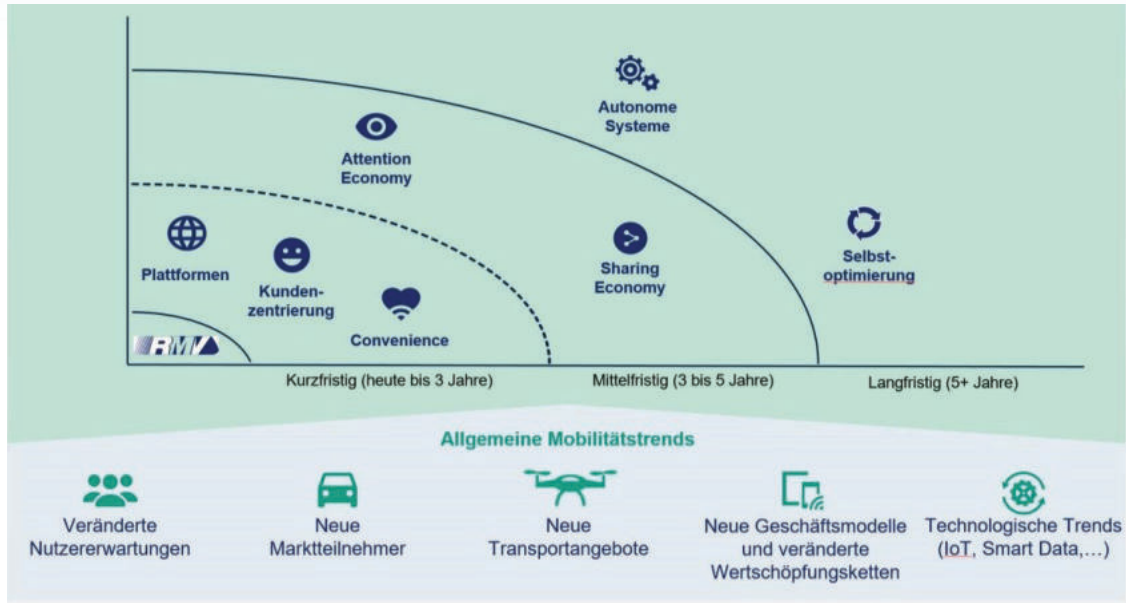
Autonome Systeme

Attention Economy

Plattformen

Kundenzentrierung

Convenience

Sharing Economy

Selbstoptimierung

RMV

Kurzfristig (heute bis 3 Jahre)

Mittelfristig (3 bis 5 Jahre)

Langfristig (5+ Jahre)

Allgemeine Mobilitätstrends

Veränderte Nutzererwartungen

Neue Marktteilnehmer

Neue Transportangebote

Neue Geschäftsmodelle und veränderte Wertschöpfungsketten

Technologische Trends (IoT, Smart Data,...)